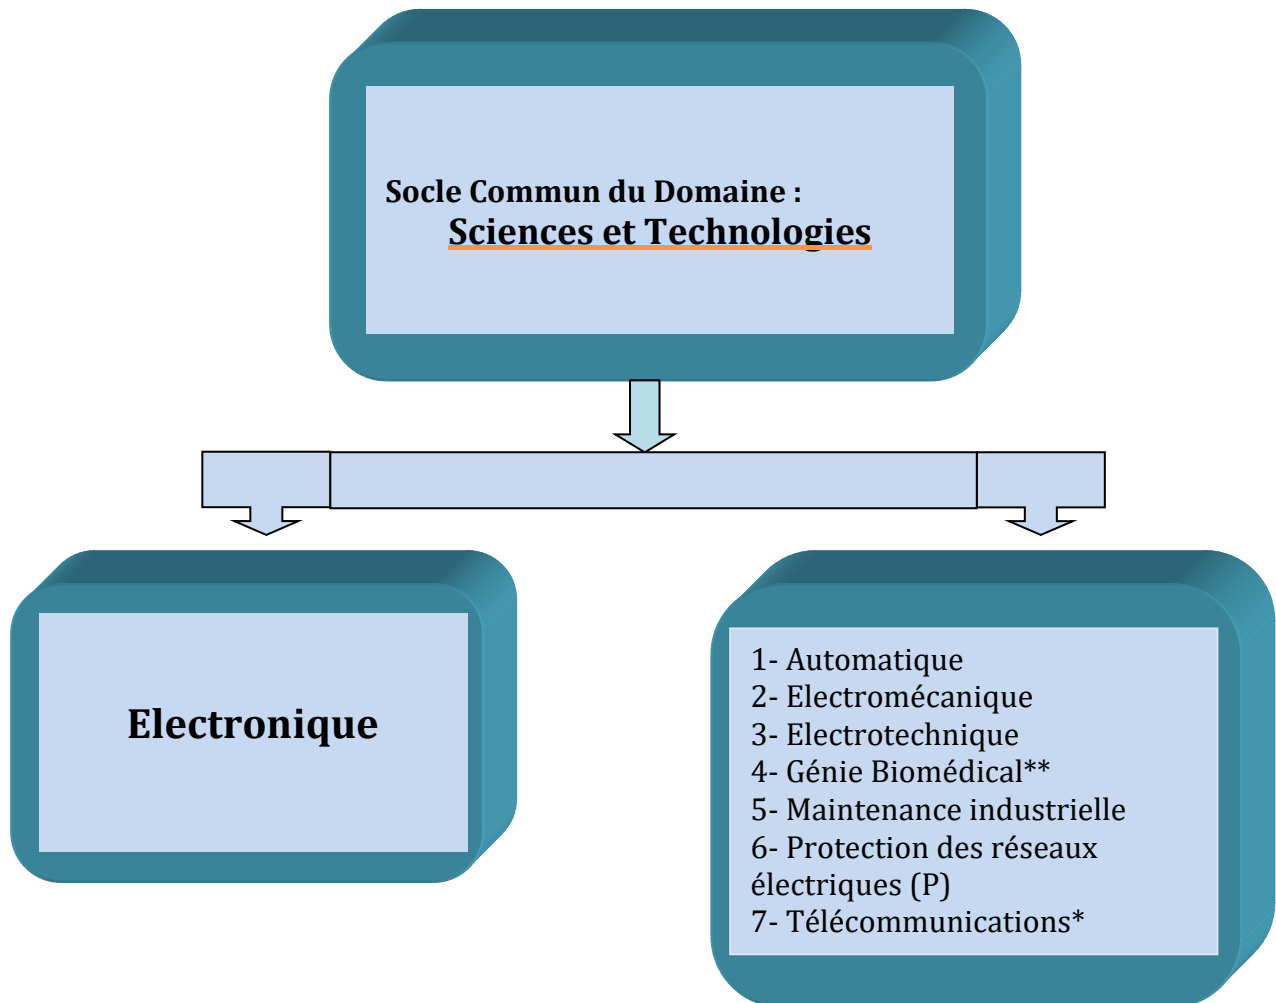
Socle Commun du Domaine :
Sciences et Technologies

Electronique

1- Automatique
2- Electromécanique
3- Electrotechnique
4- Génie Biomédical**
5- Maintenance industrielle
6- Protection des réseaux électriques (P)
7- Télécommunications*